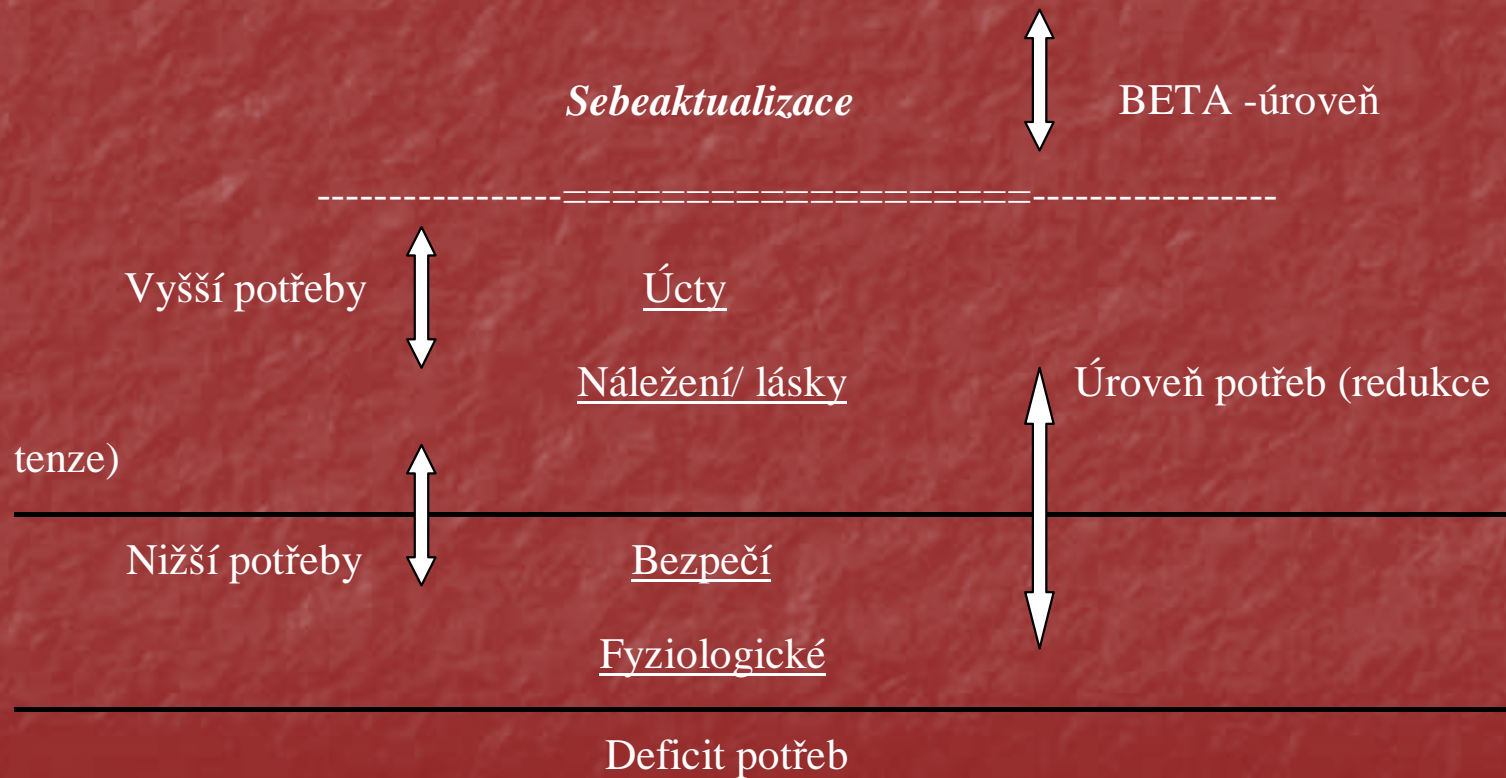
*Sebeaktualizace* BETA -úroveň

----------------=====================----------------

Vyšší potřeby Úcty

Náležení/ lásky Úroveň potřeb (redukce tenze)

Nižší potřeby Bezpečí

Fyziologické

Deficit potřeb